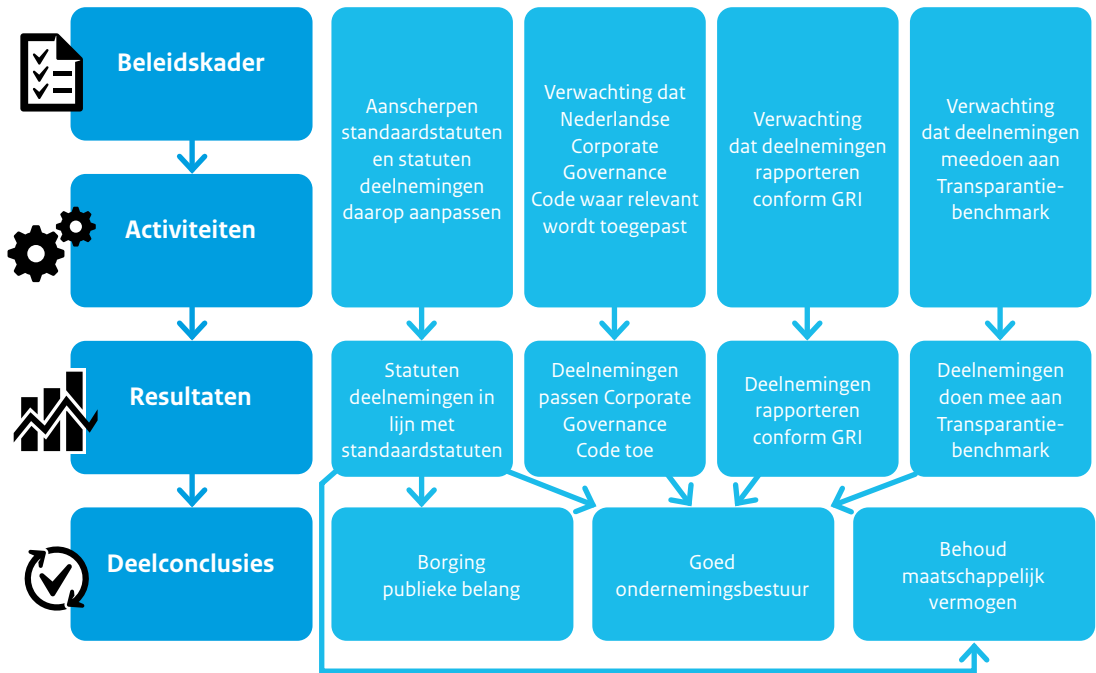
Beleidskader

Activiteiten

Resultaten

Deelconclusies

Aanscherpen standaardstatuten en statuten deelnemingen daarop aanpassen

Verwachting dat Nederlandse Corporate Governance Code waar relevant wordt toegepast

Verwachting dat deelnemingen rapporteren conform GRI

Verwachting dat deelnemingen meedoen aan Transparantiebenchmark

Statuten deelnemingen in lijn met standaardstatuten

Deelnemingen passen Corporate Governance Code toe

Deelnemingen rapporteren conform GRI

Deelnemingen doen mee aan Transparantiebenchmark

Borging publieke belang

Goed ondernemingsbestuur

Behoud maatschappelijk vermogen